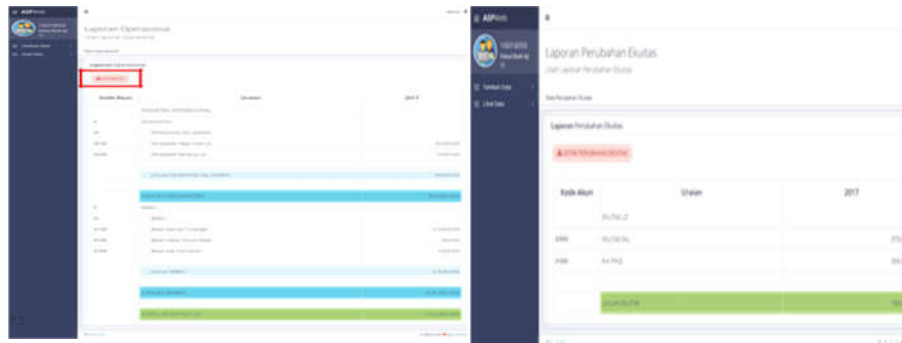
≡ ASPWeb

Laporan Operasional

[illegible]

| Kode Akun | Uraian | 2017 |
|---|---|---|
| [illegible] | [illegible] | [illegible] |

≡ ASPWeb

Laporan Perubahan Ekuitas

Lihat Laporan Perubahan Ekuitas

Data Perubahan Ekuitas

Laporan Perubahan Ekuitas

CETAK PERUBAHAN EKUITAS

| Kode Akun | Uraian | 2017 |
|---|---|---|
| | EKUITAS | |
| 3000 | EKUITAS | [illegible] |
| 3100 | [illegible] | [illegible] |
| | JUMLAH EKUITAS | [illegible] |